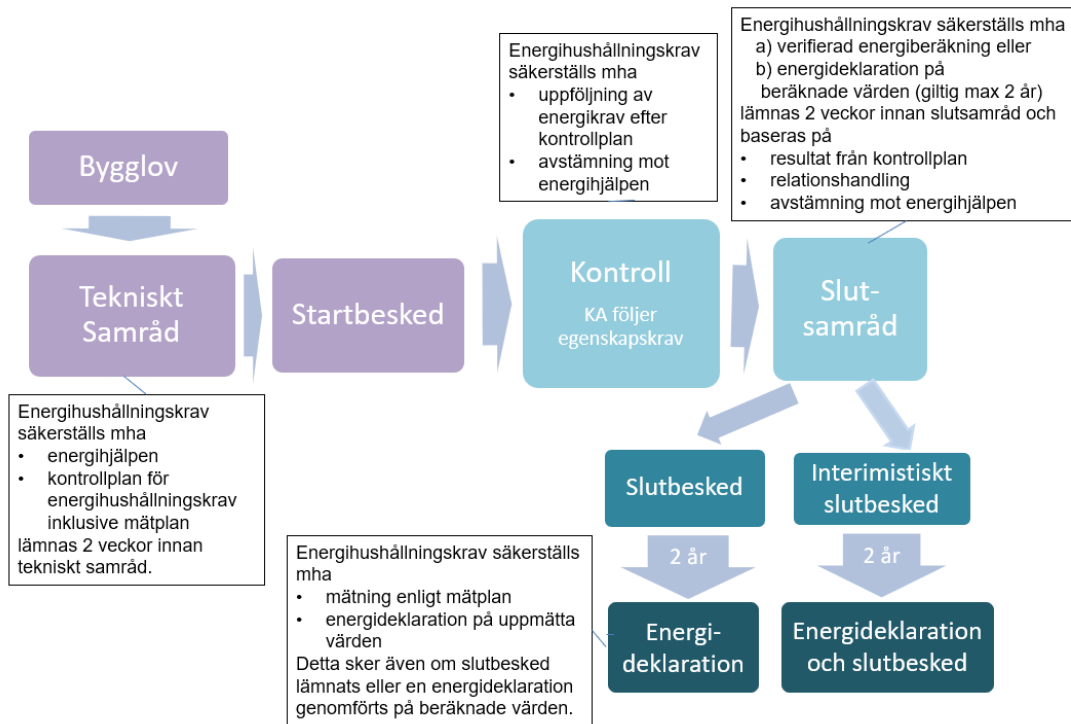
Bygglov

Tekniskt Samråd

Energihushållningskrav säkerställs mha
• energihjälpen
• kontrollplan för energihushållningskrav inklusive mätplan
lämnas 2 veckor innan tekniskt samråd.

Startbesked

Energihushållningskrav säkerställs mha
• uppföljning av energikrav efter kontrollplan
• avstämning mot energihjälpen

Kontroll
KA följer egenskapskrav

Energihushållningskrav säkerställs mha
a) verifierad energiberäkning eller
b) energideklaration på beräknade värden (giltig max 2 år)
lämnas 2 veckor innan slutsamråd och baseras på
• resultat från kontrollplan
• relationshandling
• avstämning mot energihjälpen

Slut-samråd

Slutbesked

Interimistiskt slutbesked

2 år

2 år

Energihushållningskrav säkerställs mha
• mätning enligt mätplan
• energideklaration på uppmätta värden
Detta sker även om slutbesked lämnats eller en energideklaration genomförts på beräknade värden.

Energi-deklaration

Energideklaration och slutbesked